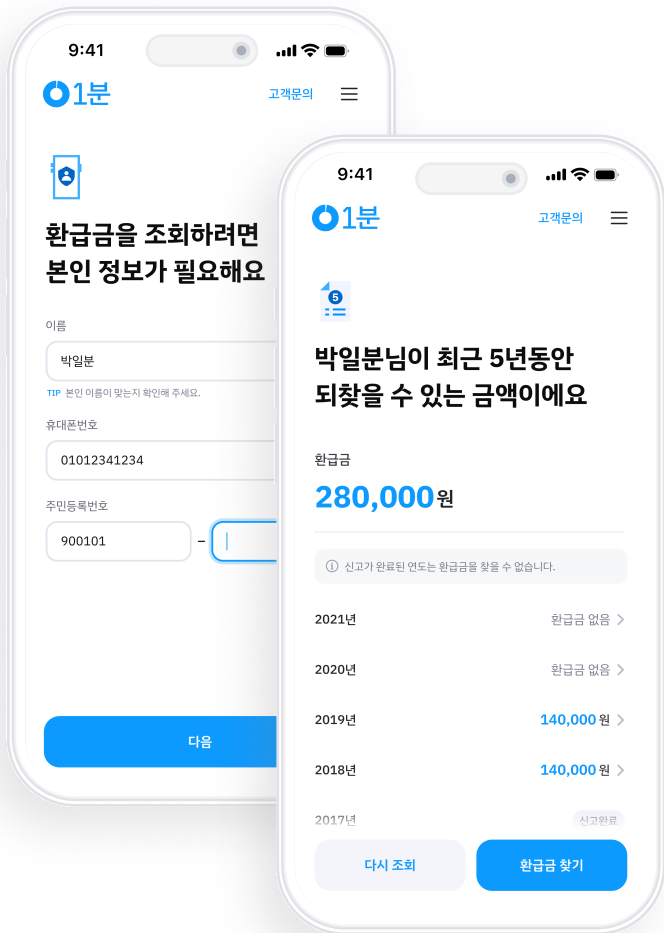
9:41

1분

고객문의

환급금을 조회하려면 본인 정보가 필요해요

이름

박일분

TIP 본인 이름이 맞는지 확인해 주세요.

휴대폰번호

01012341234

주민등록번호

900101 –

다음

9:41

1분

고객문의

5

박일분님이 최근 5년동안 되찾을 수 있는 금액이에요

환급금

280,000원

신고가 완료된 연도는 환급금을 찾을 수 없습니다.

2021년 환급금 없음

2020년 환급금 없음

2019년 140,000원

2018년 140,000원

2017년 신고완료

다시 조회

환급금 찾기